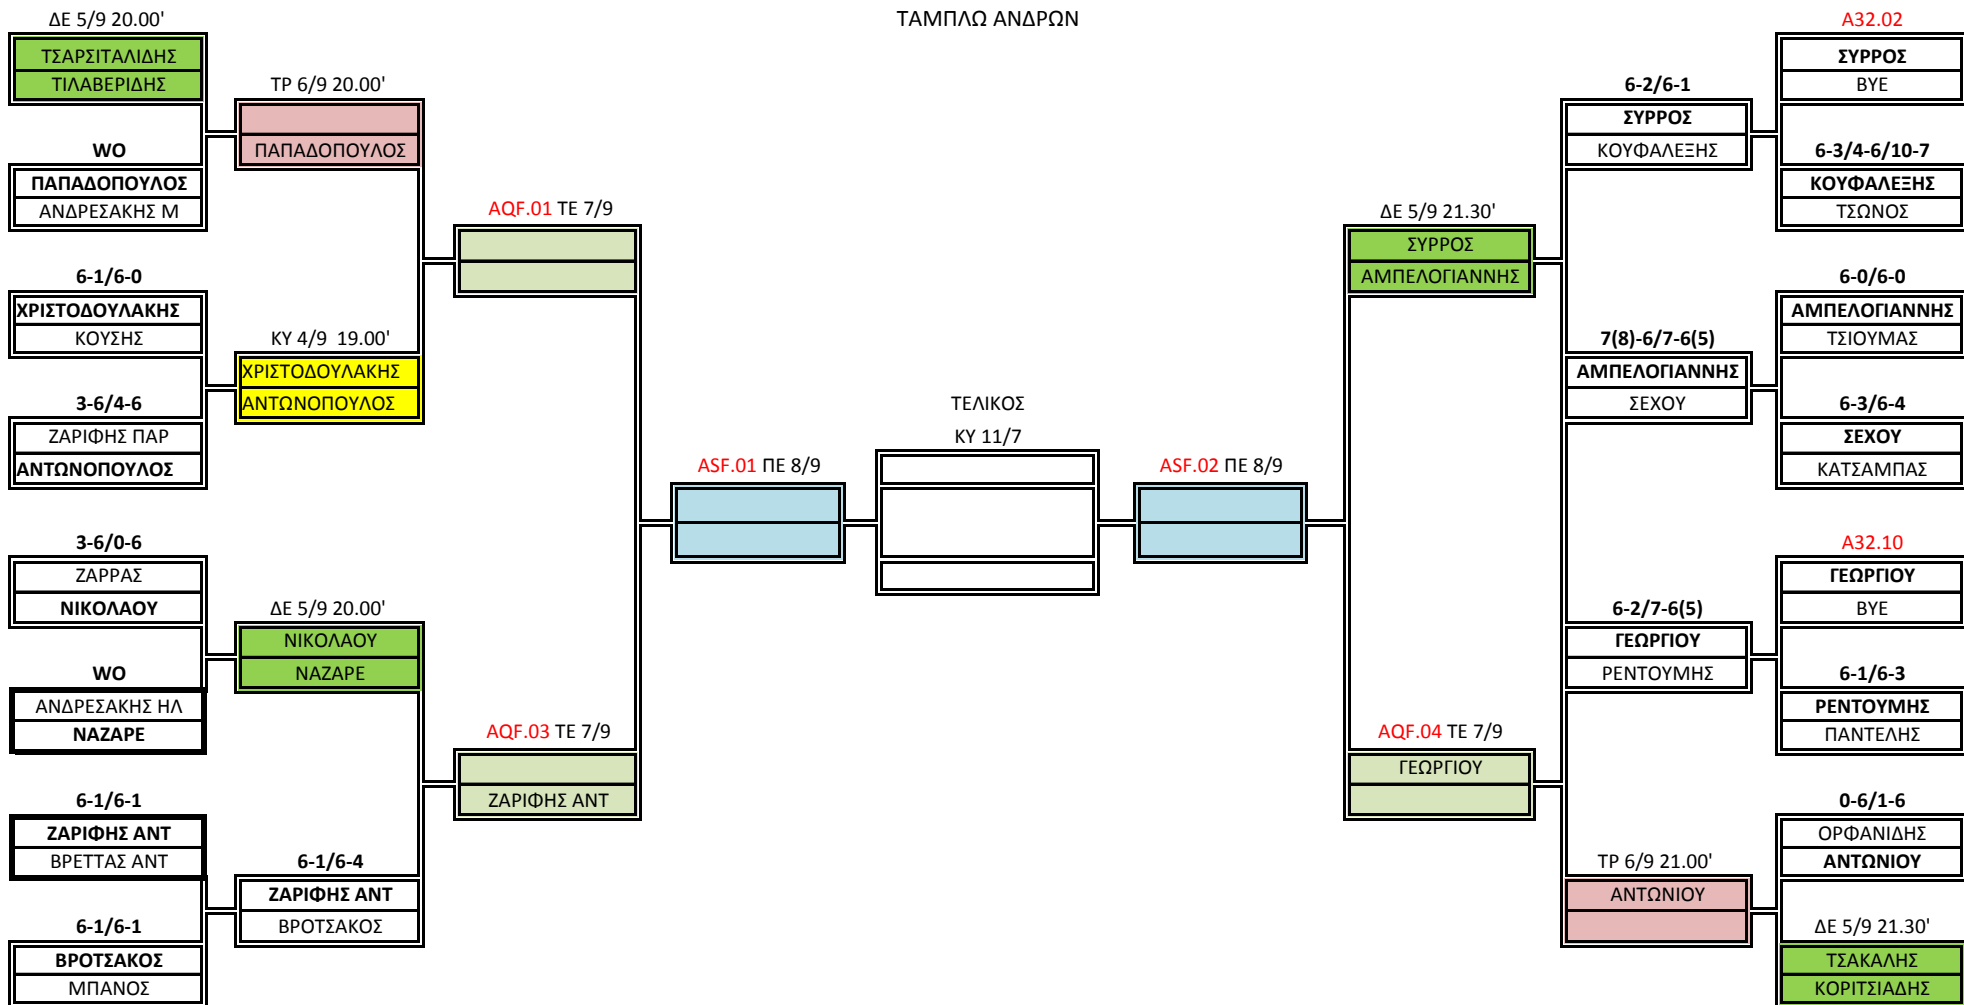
ΤΑΜΠΛΩ ΑΝΔΡΩΝ

ΔΕ 5/9 20.00'
ΤΣΑΡΣΙΤΑΛΙΔΗΣ
ΤΙΛΑΒΕΡΙΔΗΣ

ΤΡ 6/9 20.00'
ΠΑΠΑΔΟΠΟΥΛΟΣ

WO
ΠΑΠΑΔΟΠΟΥΛΟΣ
ΑΝΔΡΕΣΑΚΗΣ Μ

AQF.01 ΤΕ 7/9

6-1/6-0
ΧΡΙΣΤΟΔΟΥΛΑΚΗΣ
ΚΟΥΣΗΣ

ΚΥ 4/9 19.00'
ΧΡΙΣΤΟΔΟΥΛΑΚΗΣ
ΑΝΤΩΝΟΠΟΥΛΟΣ

3-6/4-6
ΖΑΡΙΦΗΣ ΠΑΡ
ΑΝΤΩΝΟΠΟΥΛΟΣ

ASF.01 ΠΕ 8/9

ΤΕΛΙΚΟΣ
ΚΥ 11/7

ASF.02 ΠΕ 8/9

3-6/0-6
ΖΑΡΡΑΣ
ΝΙΚΟΛΑΟΥ

ΔΕ 5/9 20.00'
ΝΙΚΟΛΑΟΥ
ΝΑΖΑΡΕ

WO
ΑΝΔΡΕΣΑΚΗΣ ΗΛ
ΝΑΖΑΡΕ

AQF.03 ΤΕ 7/9
ΖΑΡΙΦΗΣ ΑΝΤ

6-1/6-1
ΖΑΡΙΦΗΣ ΑΝΤ
ΒΡΕΤΤΑΣ ΑΝΤ

6-1/6-4
ΖΑΡΙΦΗΣ ΑΝΤ
ΒΡΟΤΣΑΚΟΣ

6-1/6-1
ΒΡΟΤΣΑΚΟΣ
ΜΠΑΝΟΣ

A32.02
ΣΥΡΡΟΣ
BYE

6-2/6-1
ΣΥΡΡΟΣ
ΚΟΥΦΑΛΕΞΗΣ

6-3/4-6/10-7
ΚΟΥΦΑΛΕΞΗΣ
ΤΣΩΝΟΣ

ΔΕ 5/9 21.30'
ΣΥΡΡΟΣ
ΑΜΠΕΛΟΓΙΑΝΝΗΣ

6-0/6-0
ΑΜΠΕΛΟΓΙΑΝΝΗΣ
ΤΣΙΟΥΜΑΣ

7(8)-6/7-6(5)
ΑΜΠΕΛΟΓΙΑΝΝΗΣ
ΣΕΧΟΥ

6-3/6-4
ΣΕΧΟΥ
ΚΑΤΣΑΜΠΑΣ

A32.10
ΓΕΩΡΓΙΟΥ
BYE

6-2/7-6(5)
ΓΕΩΡΓΙΟΥ
ΡΕΝΤΟΥΜΗΣ

6-1/6-3
ΡΕΝΤΟΥΜΗΣ
ΠΑΝΤΕΛΗΣ

AQF.04 ΤΕ 7/9
ΓΕΩΡΓΙΟΥ

0-6/1-6
ΟΡΦΑΝΙΔΗΣ
ΑΝΤΩΝΙΟΥ

ΤΡ 6/9 21.00'
ΑΝΤΩΝΙΟΥ

ΔΕ 5/9 21.30'
ΤΣΑΚΑΛΗΣ
ΚΟΡΙΤΣΙΑΔΗΣ